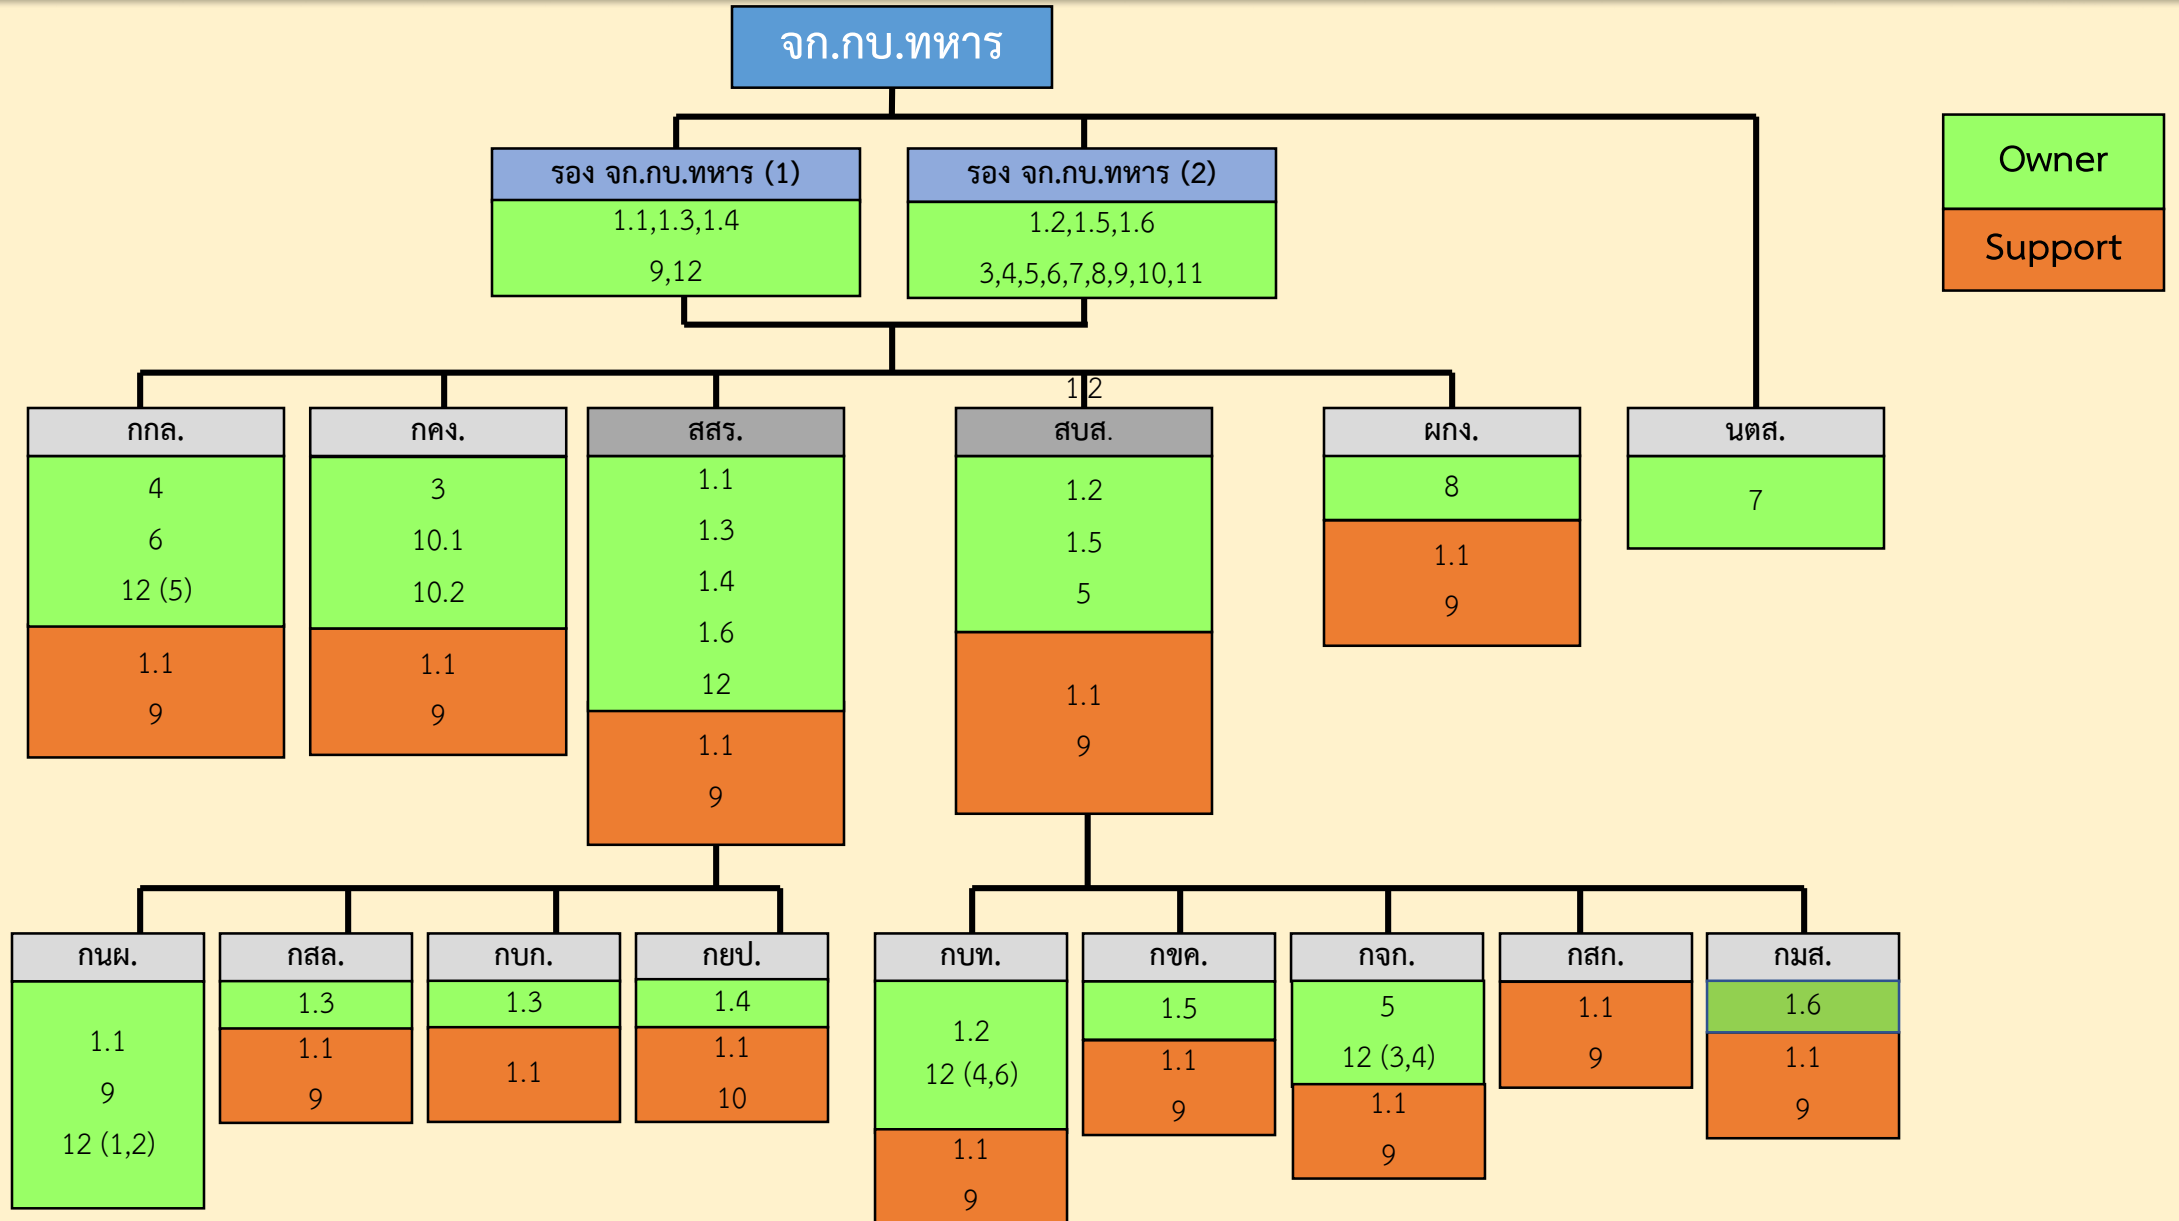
จก.กบ.ทหาร

Owner
Support

รอง จก.กบ.ทหาร (1)
1.1,1.3,1.4
9,12

รอง จก.กบ.ทหาร (2)
1.2,1.5,1.6
3,4,5,6,7,8,9,10,11

1.2

กกล.
4
6
12 (5)
1.1
9

กคง.
3
10.1
10.2
1.1
9

สสร.
1.1
1.3
1.4
1.6
12
1.1
9

สบส.
1.2
1.5
5
1.1
9

ผกง.
8
1.1
9

นตส.
7

กนผ.
1.1
9
12 (1,2)

กสล.
1.3
1.1
9

กบก.
1.3
1.1

กยป.
1.4
1.1
10

กบท.
1.2
12 (4,6)
1.1
9

กขค.
1.5
1.1
9

กจก.
5
12 (3,4)
1.1
9

กสก.
1.1
9

กมส.
1.6
1.1
9